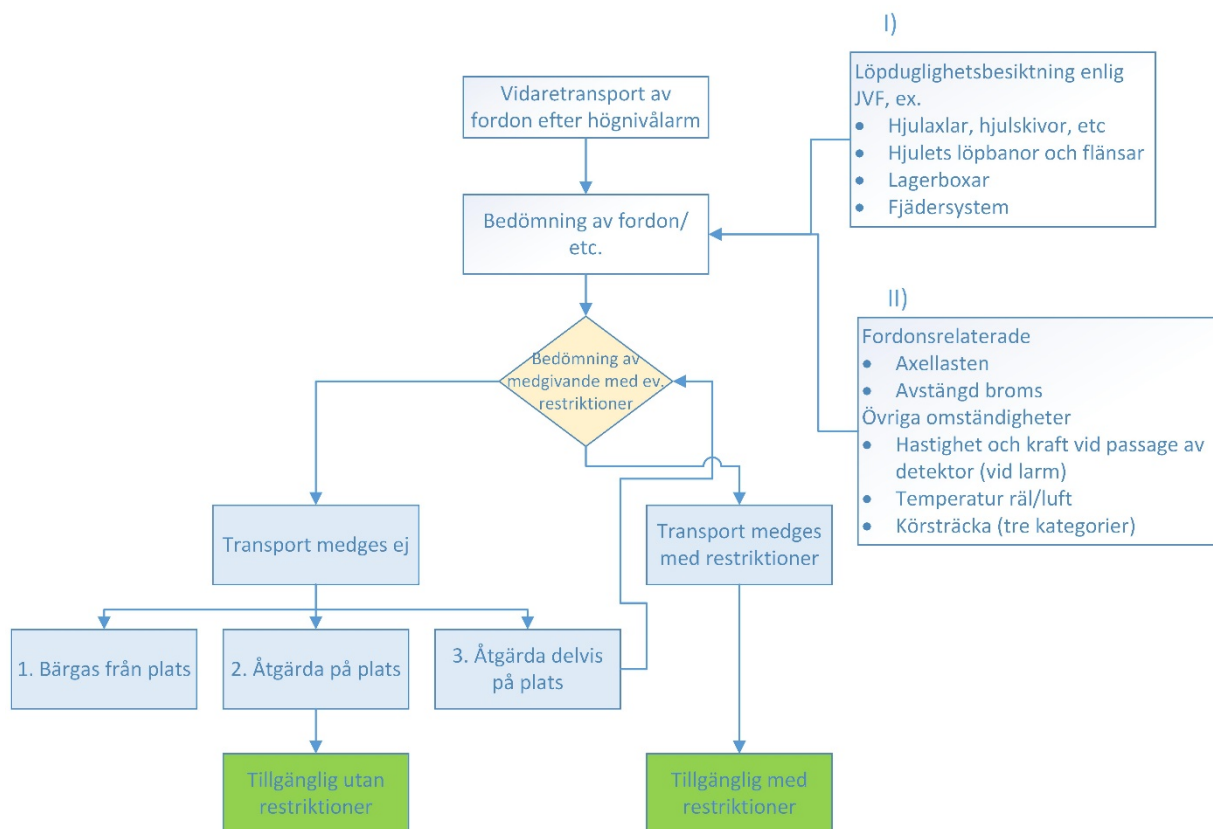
I)

Löpduglighetsbesiktning enlig JVF, ex.
- Hjulaxlar, hjulskivor, etc
- Hjulets löpbanor och flänsar
- Lagerboxar
- Fjädersystem

Vidaretransport av fordon efter högnivålarm

Bedömning av fordon/ etc.

II)

Fordonsrelaterade
- Axellasten
- Avstängd broms
Övriga omständigheter
- Hastighet och kraft vid passage av detektor (vid larm)
- Temperatur räl/luft
- Körsträcka (tre kategorier)

Bedömning av medgivande med ev. restriktioner

Transport medges ej

Transport medges med restriktioner

1. Bärgas från plats

2. Åtgärda på plats

3. Åtgärda delvis på plats

Tillgänglig utan restriktioner

Tillgänglig med restriktioner